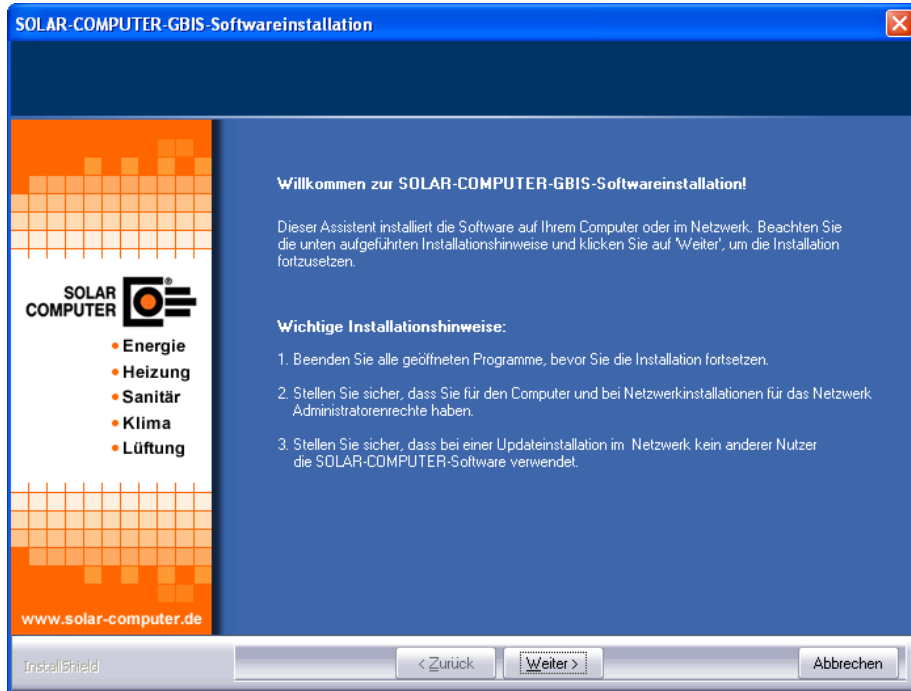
SOLAR-COMPUTER-GBIS-Softwareinstallation

SOLAR COMPUTER

• Energie
• Heizung
• Sanitär
• Klima
• Lüftung

www.solar-computer.de

Willkommen zur SOLAR-COMPUTER-GBIS-Softwareinstallation!

Dieser Assistent installiert die Software auf Ihrem Computer oder im Netzwerk. Beachten Sie die unten aufgeführten Installationshinweise und klicken Sie auf 'Weiter', um die Installation fortzusetzen.

Wichtige Installationshinweise:

1. Beenden Sie alle geöffneten Programme, bevor Sie die Installation fortsetzen.

2. Stellen Sie sicher, dass Sie für den Computer und bei Netzwerkinstallationen für das Netzwerk Administratorenrechte haben.

3. Stellen Sie sicher, dass bei einer Updateinstallation im Netzwerk kein anderer Nutzer die SOLAR-COMPUTER-Software verwendet.

InstallShield

< Zurück

Weiter >

Abbrechen